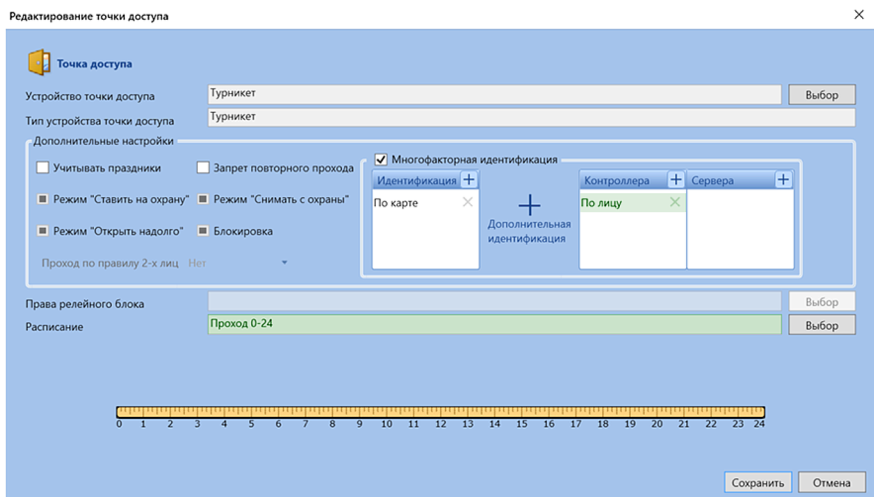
Редактирование точки доступа

×

Точка доступа

Устройство точки доступа
Турникет
Выбор

Тип устройства точки доступа
Турникет

Дополнительные настройки

Учитывать праздники
Запрет повторного прохода
Многофакторная идентификация

Режим "Ставить на охрану"
Режим "Снимать с охраны"

Режим "Открыть надолго"
Блокировка

Проход по правилу 2-х лиц
Нет

Идентификация
+
По карте
×

+
Дополнительная идентификация

Контроллера
+
По лицу
×

Сервера
+

Права релейного блока
Выбор

Расписание
Проход 0-24
Выбор

0 1 2 3 4 5 6 7 8 9 10 11 12 13 14 15 16 17 18 19 20 21 22 23 24

Сохранить
Отмена